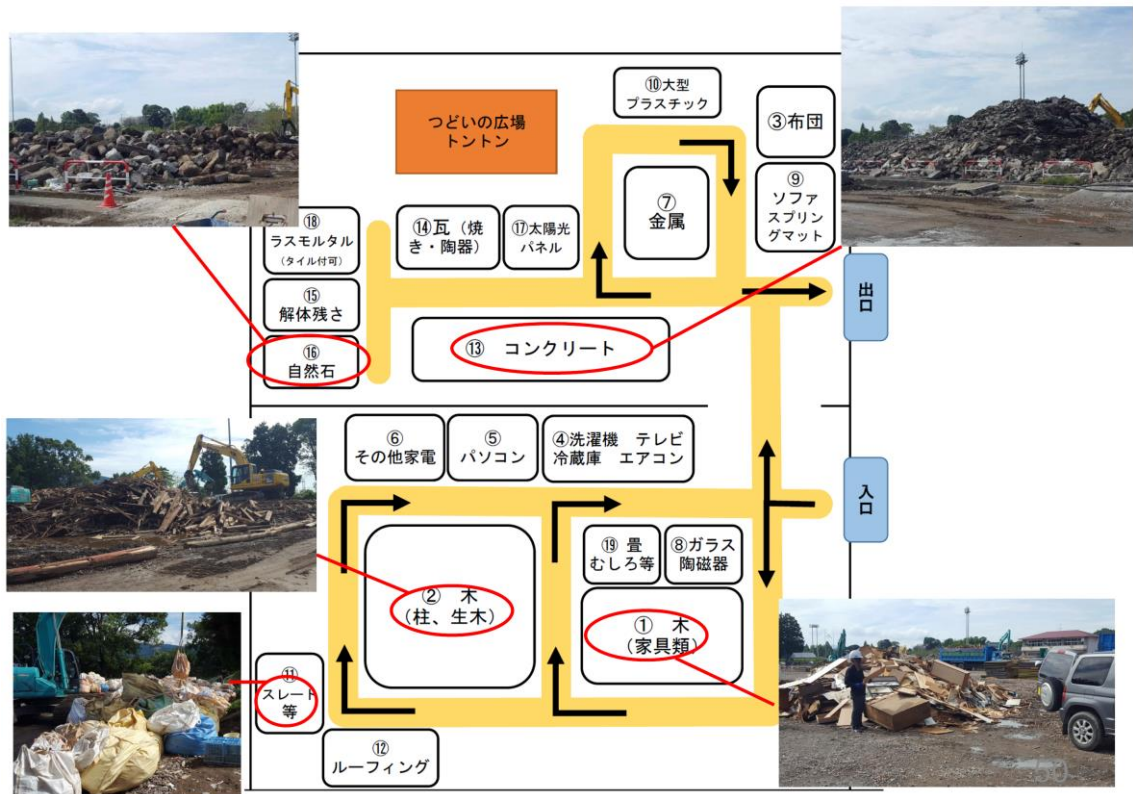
つどいの広場
トントン

⑩大型
プラスチック

③布団

⑦
金属

⑨
ソファ
スプリン
グマット

⑱
ラスモルタル
（タイル付可）

⑭瓦（焼
き・陶器）

⑰太陽光
パネル

出口

⑮
解体残さ

⑯
自然石

⑬ コンクリート

⑥
その他家電

⑤
パソコン

④洗濯機 テレビ
冷蔵庫 エアコン

入口

⑲ 畳
むしろ等

⑧ガラス
陶磁器

② 木
（柱、生木）

① 木
（家具類）

⑪
スレート
等

⑫
ルーフィング